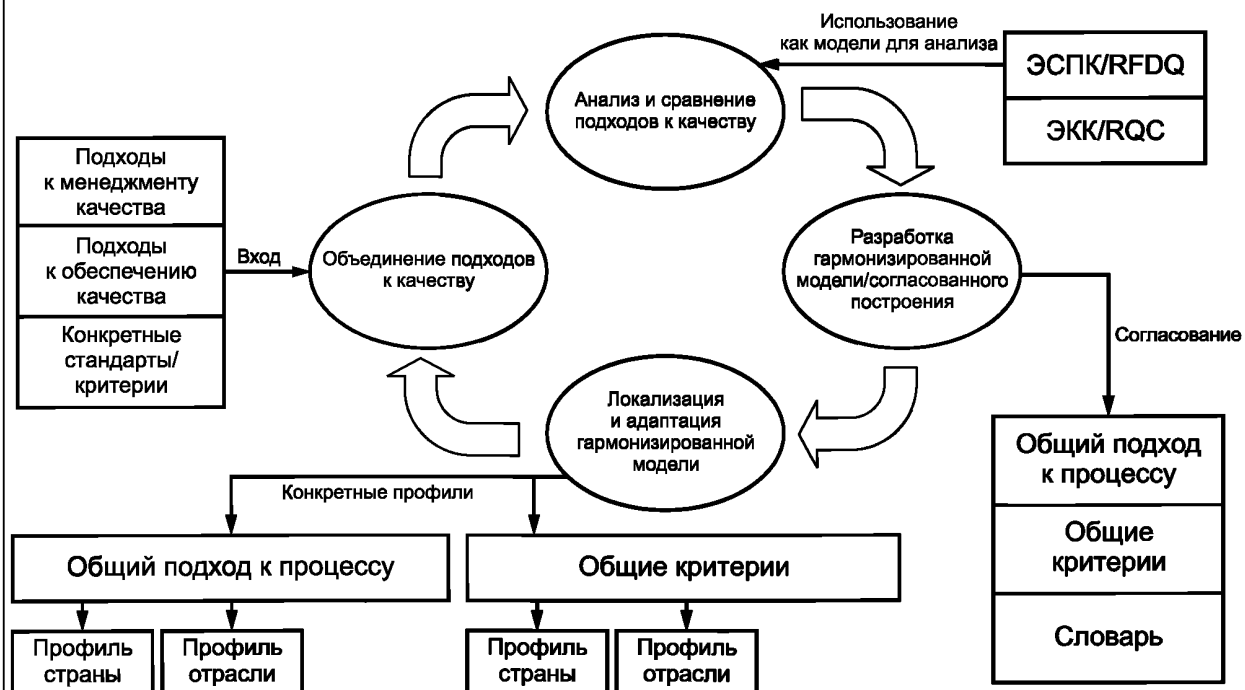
Использование как модели для анализа

ЭСПК/RFDQ

ЭКК/RQC

Анализ и сравнение подходов к качеству

Подходы к менеджменту качества

Подходы к обеспечению качества

Конкретные стандарты/ критерии

Вход

Объединение подходов к качеству

Разработка гармонизированной модели/согласованного построения

Согласование

Локализация и адаптация гармонизированной модели

Конкретные профили

Общий подход к процессу

Общие критерии

Профиль страны

Профиль отрасли

Профиль страны

Профиль отрасли

Общий подход к процессу

Общие критерии

Словарь